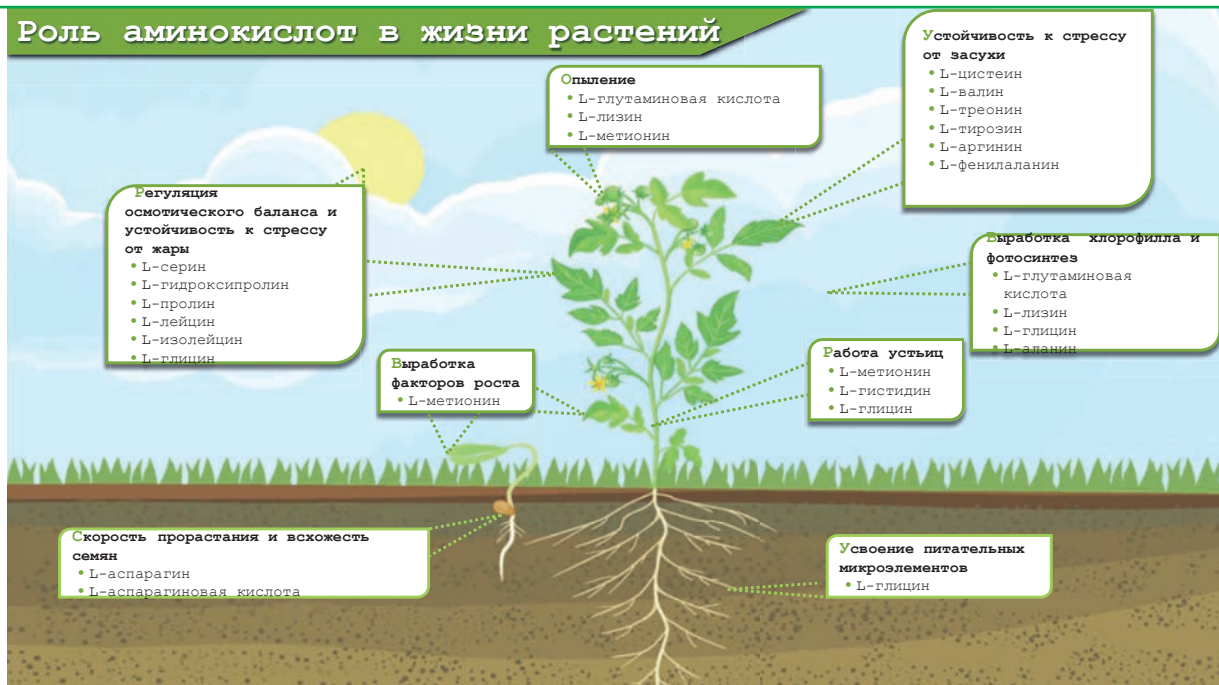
Роль аминокислот в жизни растений

Опыление
• L-глутаминовая кислота
• L-лизин
• L-метионин

Устойчивость к стрессу от засухи
• L-цистеин
• L-валин
• L-треонин
• L-тирозин
• L-аргинин
• L-фенилаланин

Регуляция осмотического баланса и устойчивость к стрессу от жары
• L-серин
• L-гидроксипролин
• L-пролин
• L-лейцин
• L-изолейцин
• L-глицин

Выработка хлорофилла и фотосинтез
• L-глутаминовая кислота
• L-лизин
• L-глицин
• L-аланин

Выработка факторов роста
• L-метионин

Работа устьиц
• L-метионин
• L-гистидин
• L-глицин

Скорость прорастания и всхожесть семян
• L-аспарагин
• L-аспарагиновая кислота

Усвоение питательных микроэлементов
• L-глицин